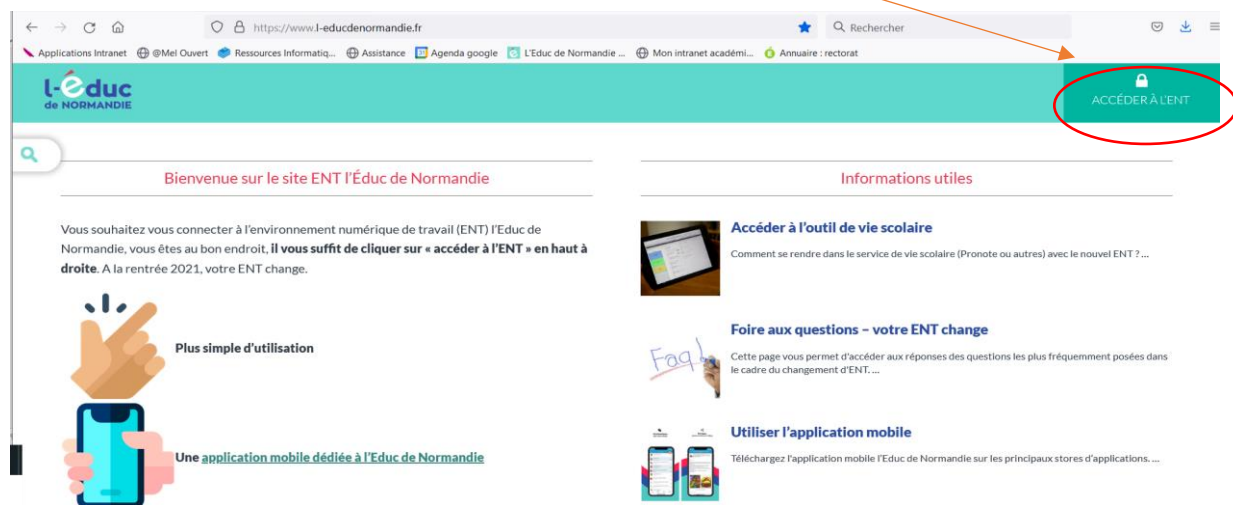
https://www.l-educdenormandie.fr

Rechercher

Applications Intranet @Mel Ouvert Ressources Informatiq... Assistance Agenda google L'Educ de Normandie ... Mon intranet académi... Annuaire : rectorat

l-éduc de NORMANDIE

ACCÉDER À L'ENT

Bienvenue sur le site ENT l'Éduc de Normandie

Vous souhaitez vous connecter à l'environnement numérique de travail (ENT) l'Educ de Normandie, vous êtes au bon endroit, **il vous suffit de cliquer sur « accéder à l'ENT » en haut à droite**. A la rentrée 2021, votre ENT change.

Plus simple d'utilisation

Une application mobile dédiée à l'Educ de Normandie

Informations utiles

Accéder à l'outil de vie scolaire

Comment se rendre dans le service de vie scolaire (Pronote ou autres) avec le nouvel ENT ? ...

Foire aux questions – votre ENT change

Cette page vous permet d'accéder aux réponses des questions les plus fréquemment posées dans le cadre du changement d'ENT. ...

Utiliser l'application mobile

Téléchargez l'application mobile l'Educ de Normandie sur les principaux stores d'applications. ...